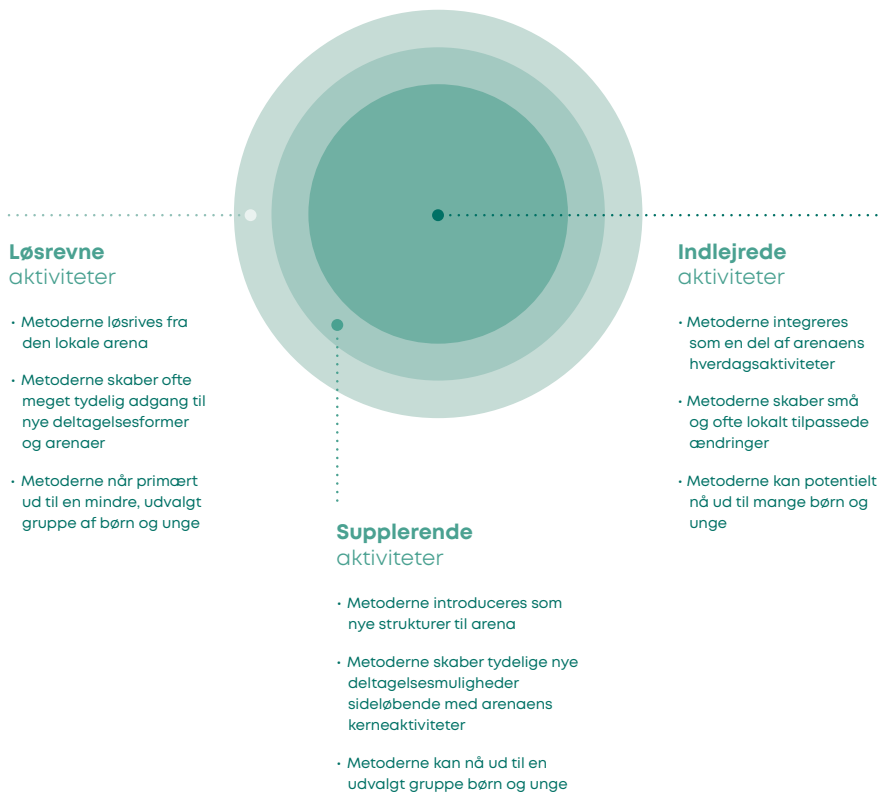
Løsrevne
aktiviteter

• Metoderne løsrives fra den lokale arena

• Metoderne skaber ofte meget tydelig adgang til nye deltagelsesformer og arenaer

• Metoderne når primært ud til en mindre, udvalgt gruppe af børn og unge

Supplerende
aktiviteter

• Metoderne introduceres som nye strukturer til arena

• Metoderne skaber tydelige nye deltagelsesmuligheder sideløbende med arenaens kerneaktiviteter

• Metoderne kan nå ud til en udvalgt gruppe børn og unge

Indlejrede
aktiviteter

• Metoderne integreres som en del af arenaens hverdagsaktiviteter

• Metoderne skaber små og ofte lokalt tilpassede ændringer

• Metoderne kan potentielt nå ud til mange børn og unge